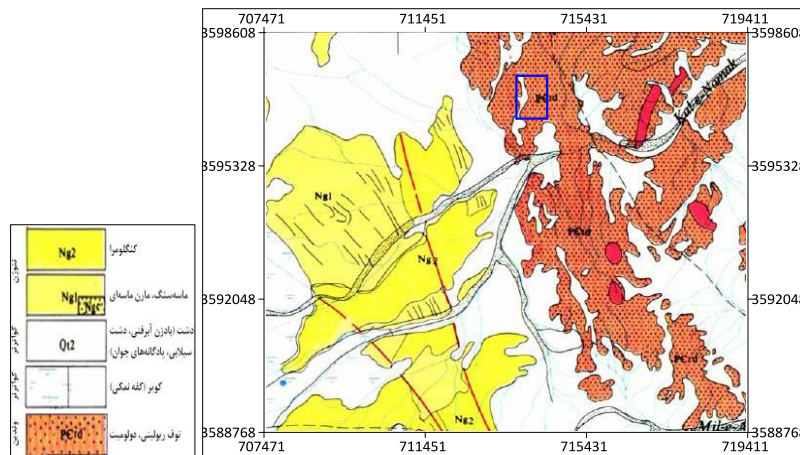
707471 711451 715431 719411

3598608 3598608

3595328 3595328

3592048 3592048

3588768 3588768

707471 711451 715431 719411

Ng2 کنگلومرا
نئوژن
Ng1 Njc ماسه‌سنگ، مارن ماسه‌ای
Qt2 دشت (بادزن آبرفتی، دشت سیلابی، بادگانه‌های جوان)
کواترنر
کویر (گفه نمکی)
کواترنر
PCrd توف ریولیتی، دولومیت

Ng1
Ng2
Ng2
PCrd
PCrd
PCrd
Kal-e-Namak
C. Mile-A